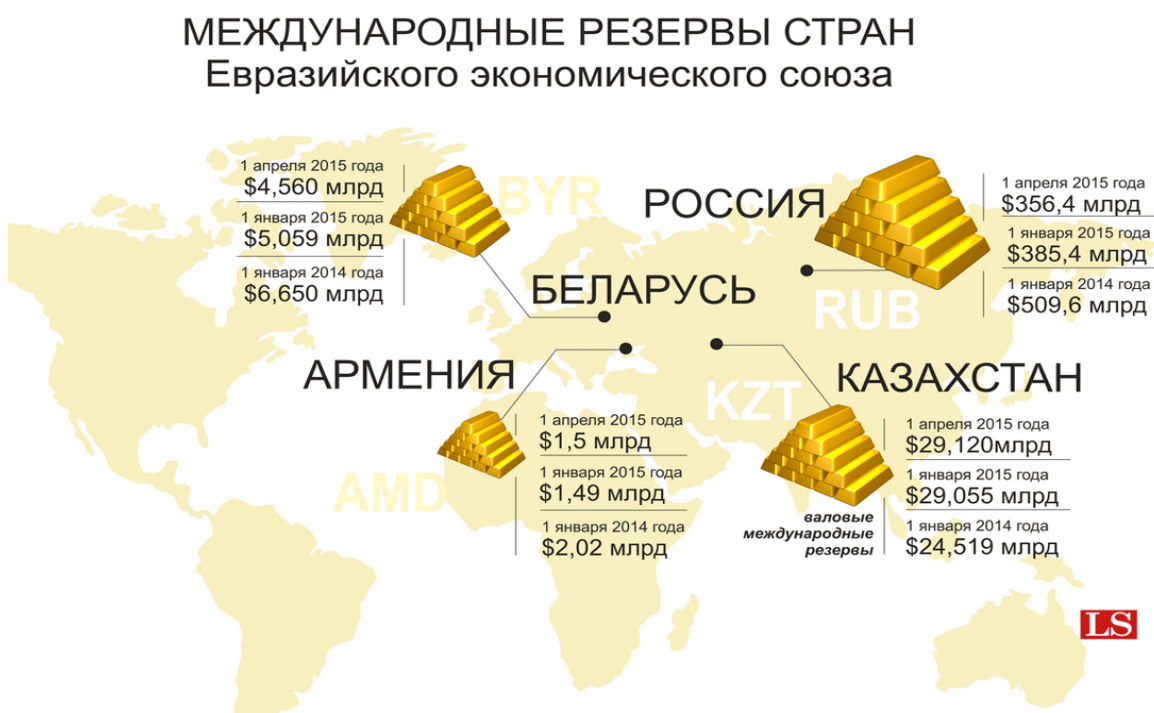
МЕЖДУНАРОДНЫЕ РЕЗЕРВЫ СТРАН
Евразийского экономического союза

1 апреля 2015 года
$4,560 млрд
1 января 2015 года
$5,059 млрд
1 января 2014 года
$6,650 млрд

BYR

БЕЛАРУСЬ

РОССИЯ

1 апреля 2015 года
$356,4 млрд
1 января 2015 года
$385,4 млрд
1 января 2014 года
$509,6 млрд

RUB

АРМЕНИЯ

1 апреля 2015 года
$1,5 млрд
1 января 2015 года
$1,49 млрд
1 января 2014 года
$2,02 млрд

AMD

KZT

КАЗАХСТАН

1 апреля 2015 года
$29,120млрд
1 января 2015 года
$29,055 млрд
1 января 2014 года
$24,519 млрд

валовые международные резервы

LS